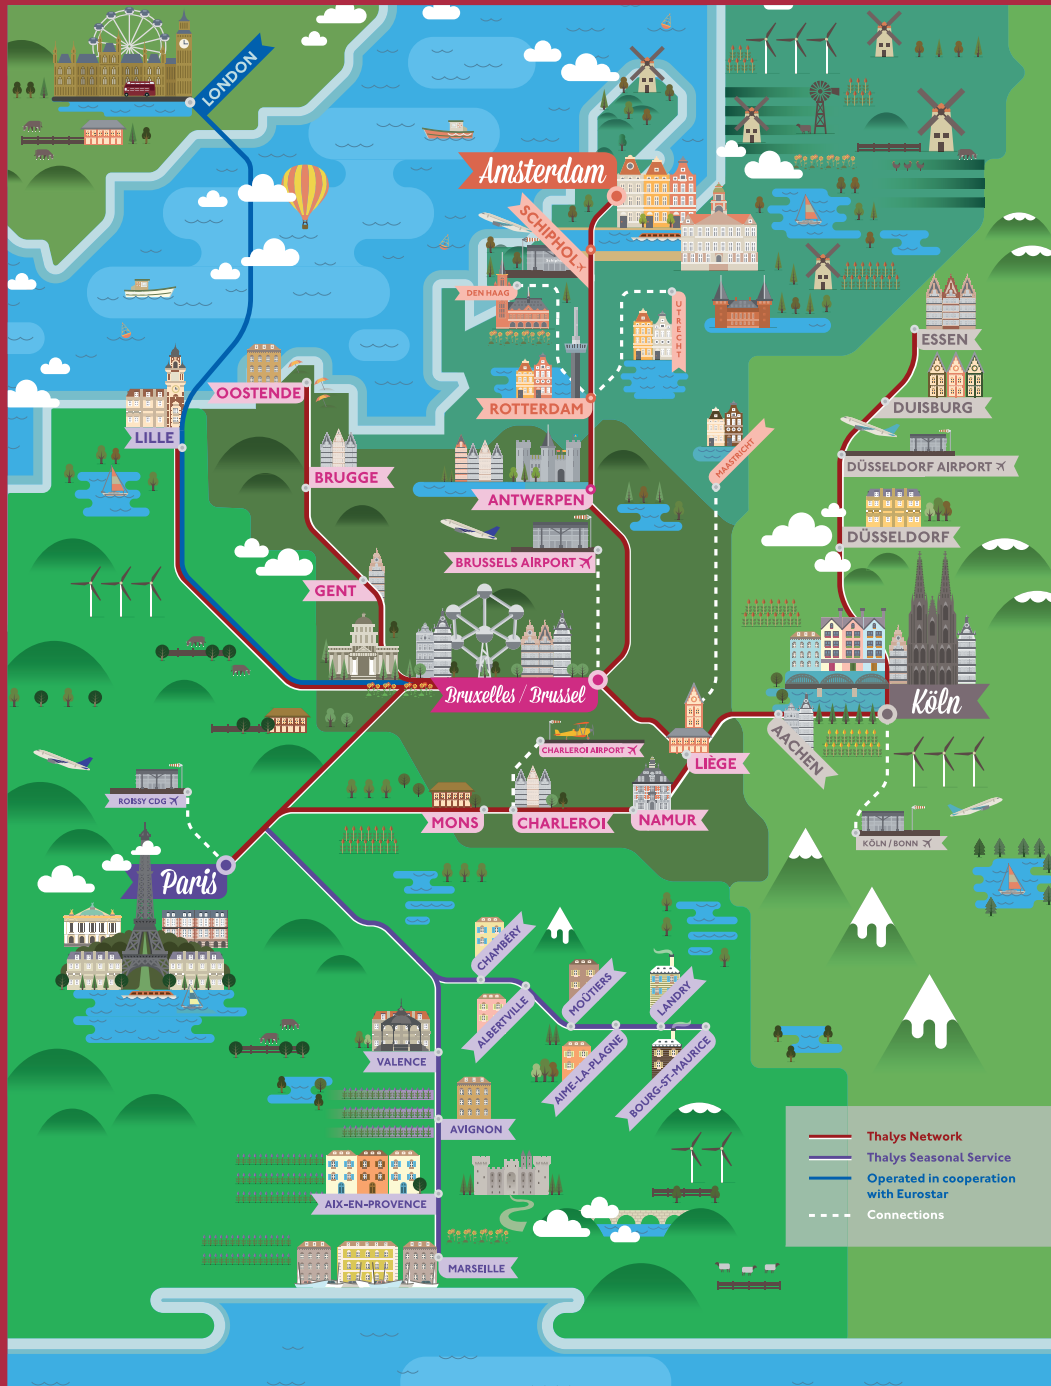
LONDON

Amsterdam

SCHIPHOL

DEN HAAG

UTRECHT

ROTTERDAM

OOSTENDE

LILLE

BRUGGE

ANTWERPEN

MAASTRICHT

ESSEN

DUISBURG

DÜSSELDORF AIRPORT

DÜSSELDORF

BRUSSELS AIRPORT

GENT

Bruxelles / Brussel

Köln

AACHEN

LIÈGE

CHARLEROI AIRPORT

ROISSY CDG

MONS

CHARLEROI

NAMUR

KÖLN / BONN

Paris

CHAMBERY

ALBERTVILLE

MOUTIERS

LANDRY

AIME-LA-PLAGNE

BOURG-ST-MAURICE

VALENCE

AVIGNON

AIX-EN-PROVENCE

MARSEILLE

Thalys Network
Thalys Seasonal Service
Operated in cooperation with Eurostar
Connections